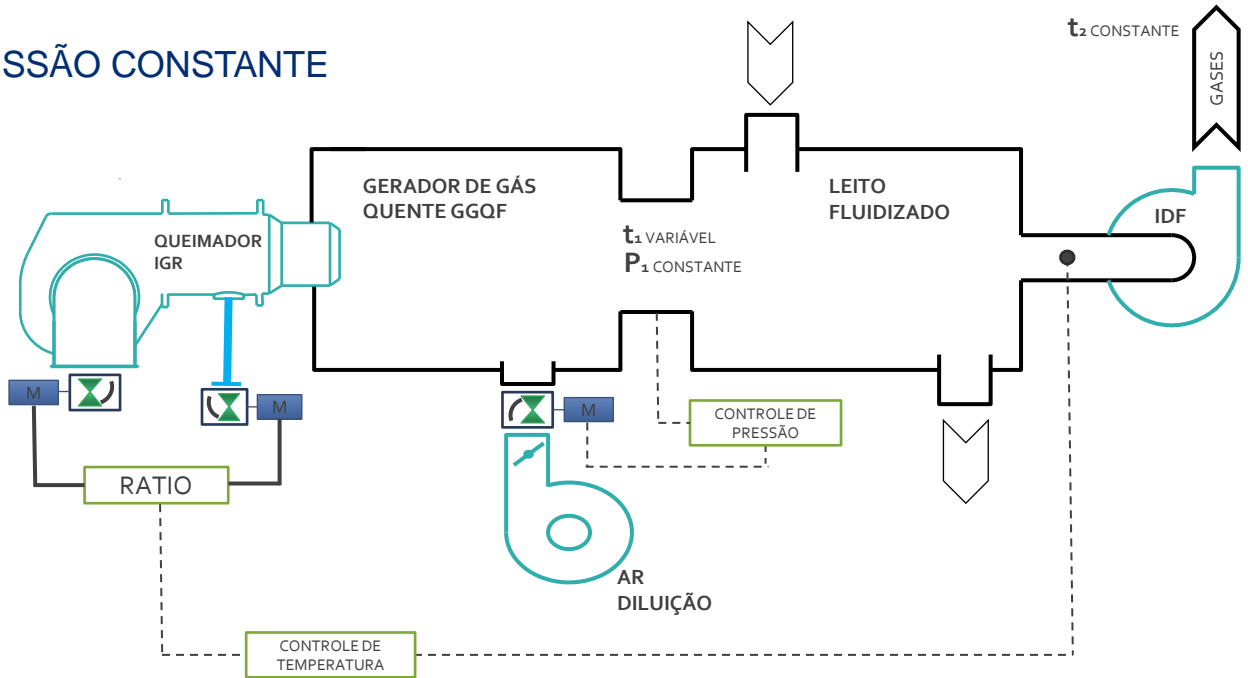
SSÃO CONSTANTE

$t_2$ CONSTANTE

GASES

GERADOR DE GÁS QUENTE GGQF

LEITO FLUIDIZADO

IDF

QUEIMADOR IGR

$t_1$ VARIÁVEL
$P_1$ CONSTANTE

M

M

M

CONTROLE DE PRESSÃO

RATIO

AR DILUIÇÃO

CONTROLE DE TEMPERATURA